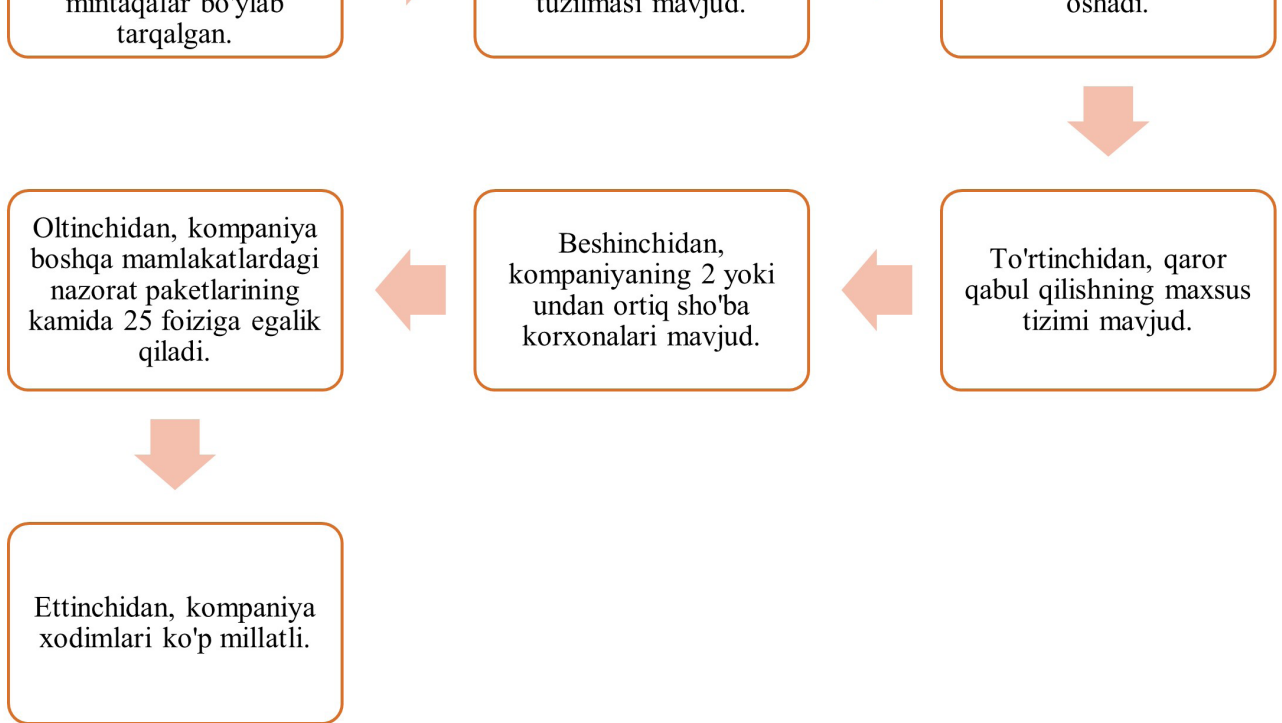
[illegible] mintaqalar bo'ylab tarqalgan.

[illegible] tuzilmasi mavjud.

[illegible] oshadi.

To'rtinchidan, qaror qabul qilishning maxsus tizimi mavjud.

Beshinchidan, kompaniyaning 2 yoki undan ortiq sho'ba korxonalari mavjud.

Oltinchidan, kompaniya boshqa mamlakatlardagi nazorat paketlarining kamida 25 foiziga egalik qiladi.

Ettinchidan, kompaniya xodimlari ko'p millatli.